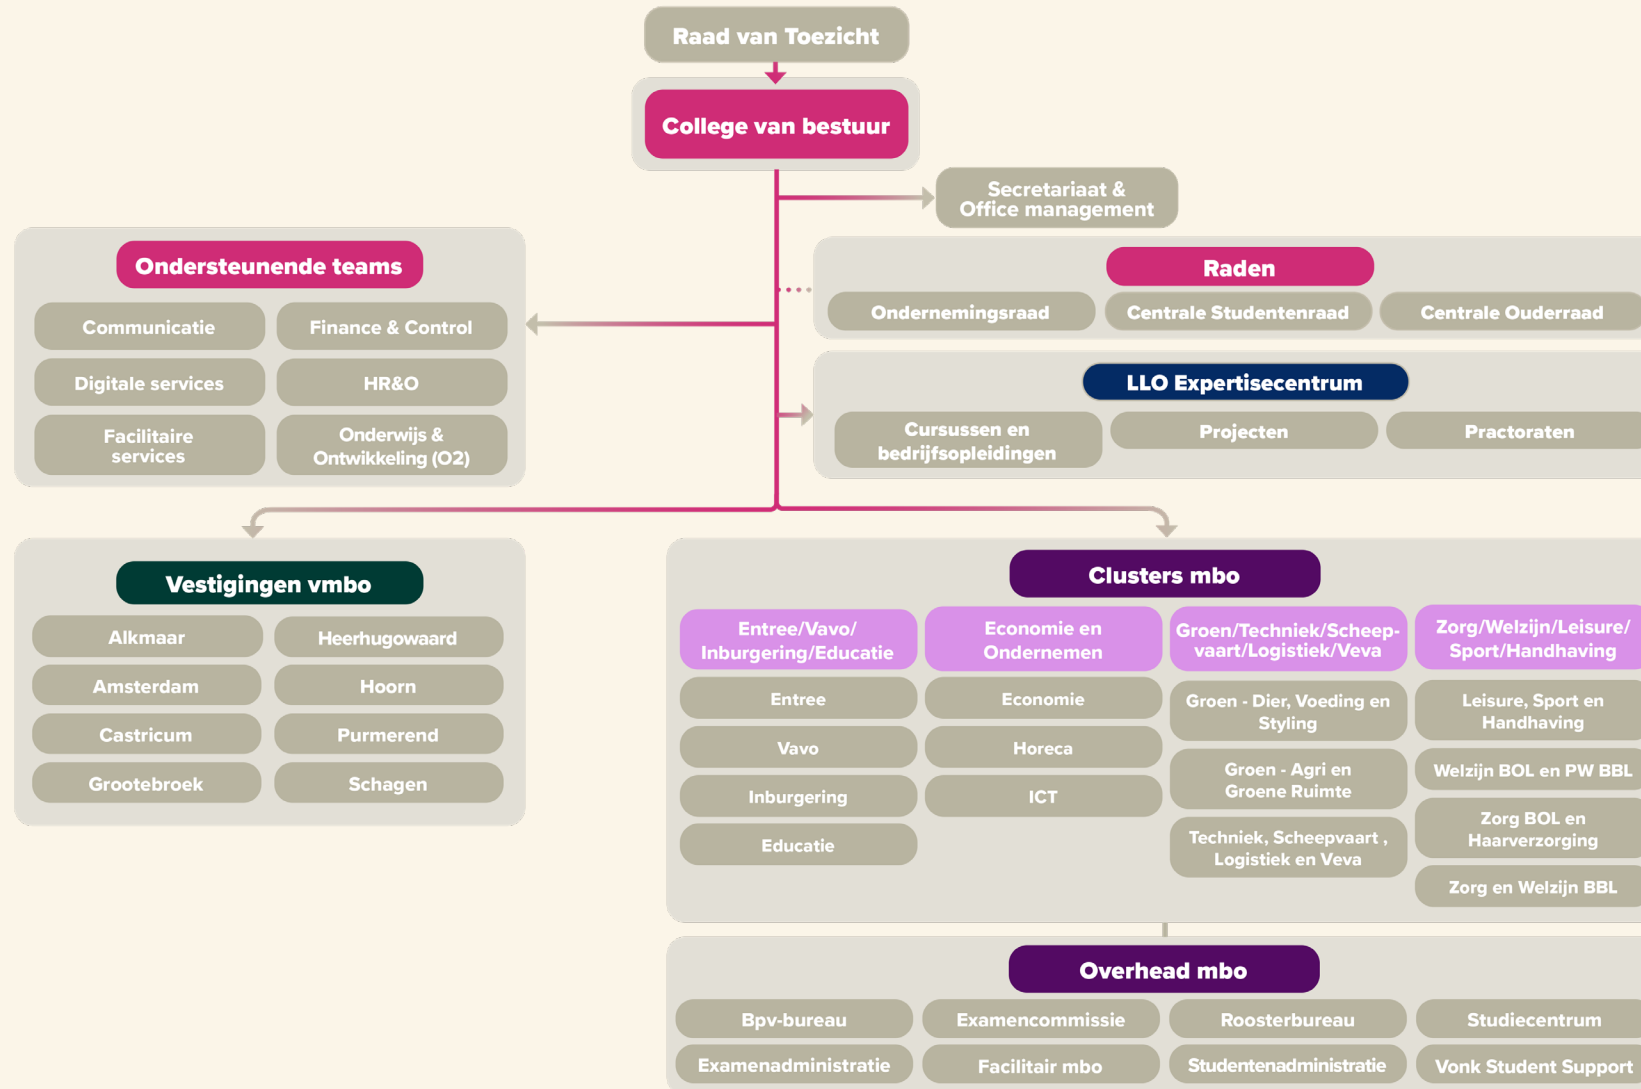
Raad van Toezicht

College van bestuur

Secretariaat & Office management

Ondersteunende teams

Communicatie

Finance & Control

Digitale services

HR&O

Facilitaire services

Onderwijs & Ontwikkeling (O2)

Raden

Ondernemingsraad

Centrale Studentenraad

Centrale Ouderraad

LLO Expertisecentrum

Cursussen en bedrijfsopleidingen

Projecten

Practoraten

Vestigingen vmbo

Alkmaar

Heerhugowaard

Amsterdam

Hoorn

Castricum

Purmerend

Grootebroek

Schagen

Clusters mbo

Entree/Vavo/ Inburgering/Educatie

Economie en Ondernemen

Groen/Techniek/Scheepvaart/Logistiek/Veva

Zorg/Welzijn/Leisure/ Sport/Handhaving

Entree

Economie

Groen - Dier, Voeding en Styling

Leisure, Sport en Handhaving

Vavo

Horeca

Groen - Agri en Groene Ruimte

Welzijn BOL en PW BBL

Inburgering

ICT

Techniek, Scheepvaart , Logistiek en Veva

Zorg BOL en Haarverzorging

Educatie

Zorg en Welzijn BBL

Overhead mbo

Bpv-bureau

Examencommissie

Roosterbureau

Studiecentrum

Examenadministratie

Facilitair mbo

Studentenadministratie

Vonk Student Support